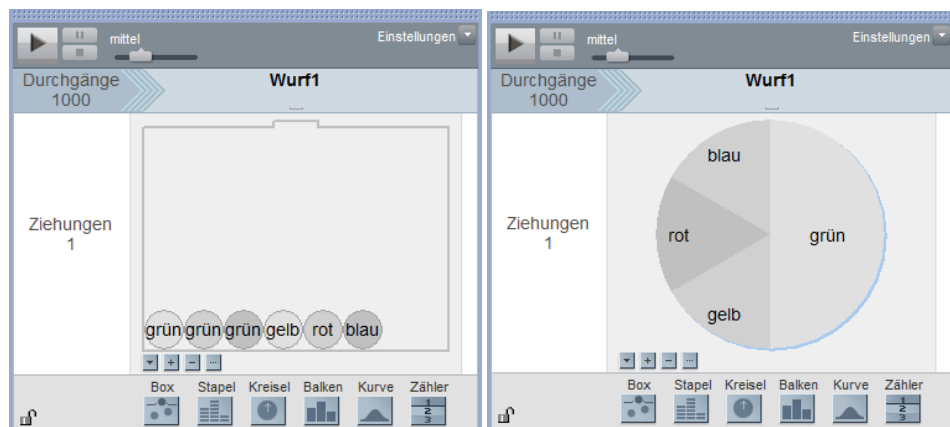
mittel
Einstellungen
Durchgänge
1000
Wurf1
Ziehungen
1
grün grün grün gelb rot blau
Box Stapel Kreisel Balken Kurve Zähler

mittel
Einstellungen
Durchgänge
1000
Wurf1
Ziehungen
1
blau
rot
grün
gelb
Box Stapel Kreisel Balken Kurve Zähler